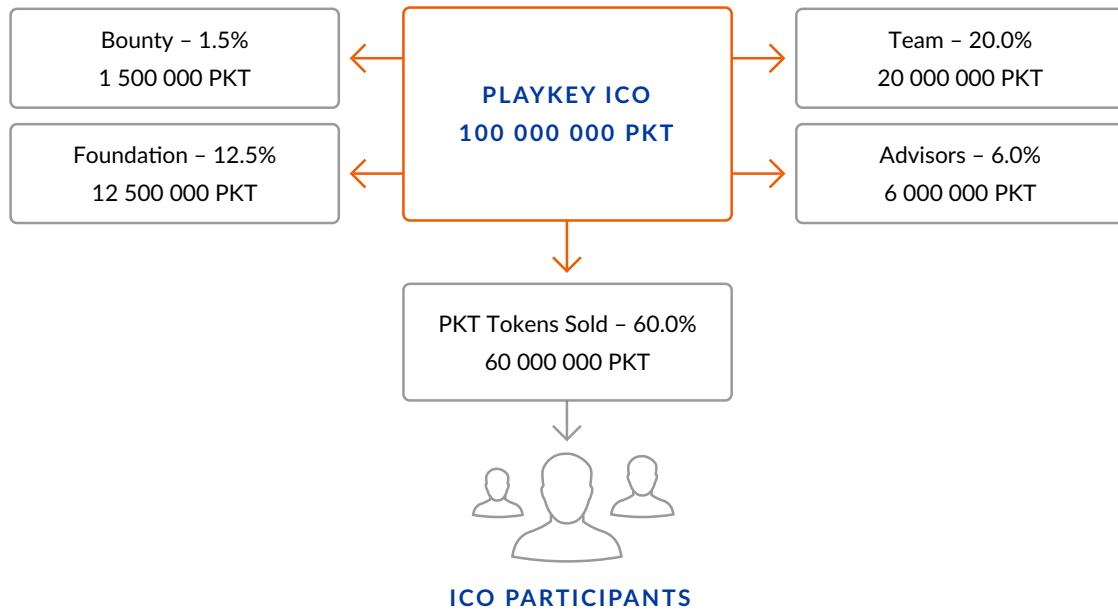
Bounty – 1.5%
1 500 000 PKT

PLAYKEY ICO
100 000 000 PKT

Team – 20.0%
20 000 000 PKT

Foundation – 12.5%
12 500 000 PKT

Advisors – 6.0%
6 000 000 PKT

PKT Tokens Sold – 60.0%
60 000 000 PKT

ICO PARTICIPANTS